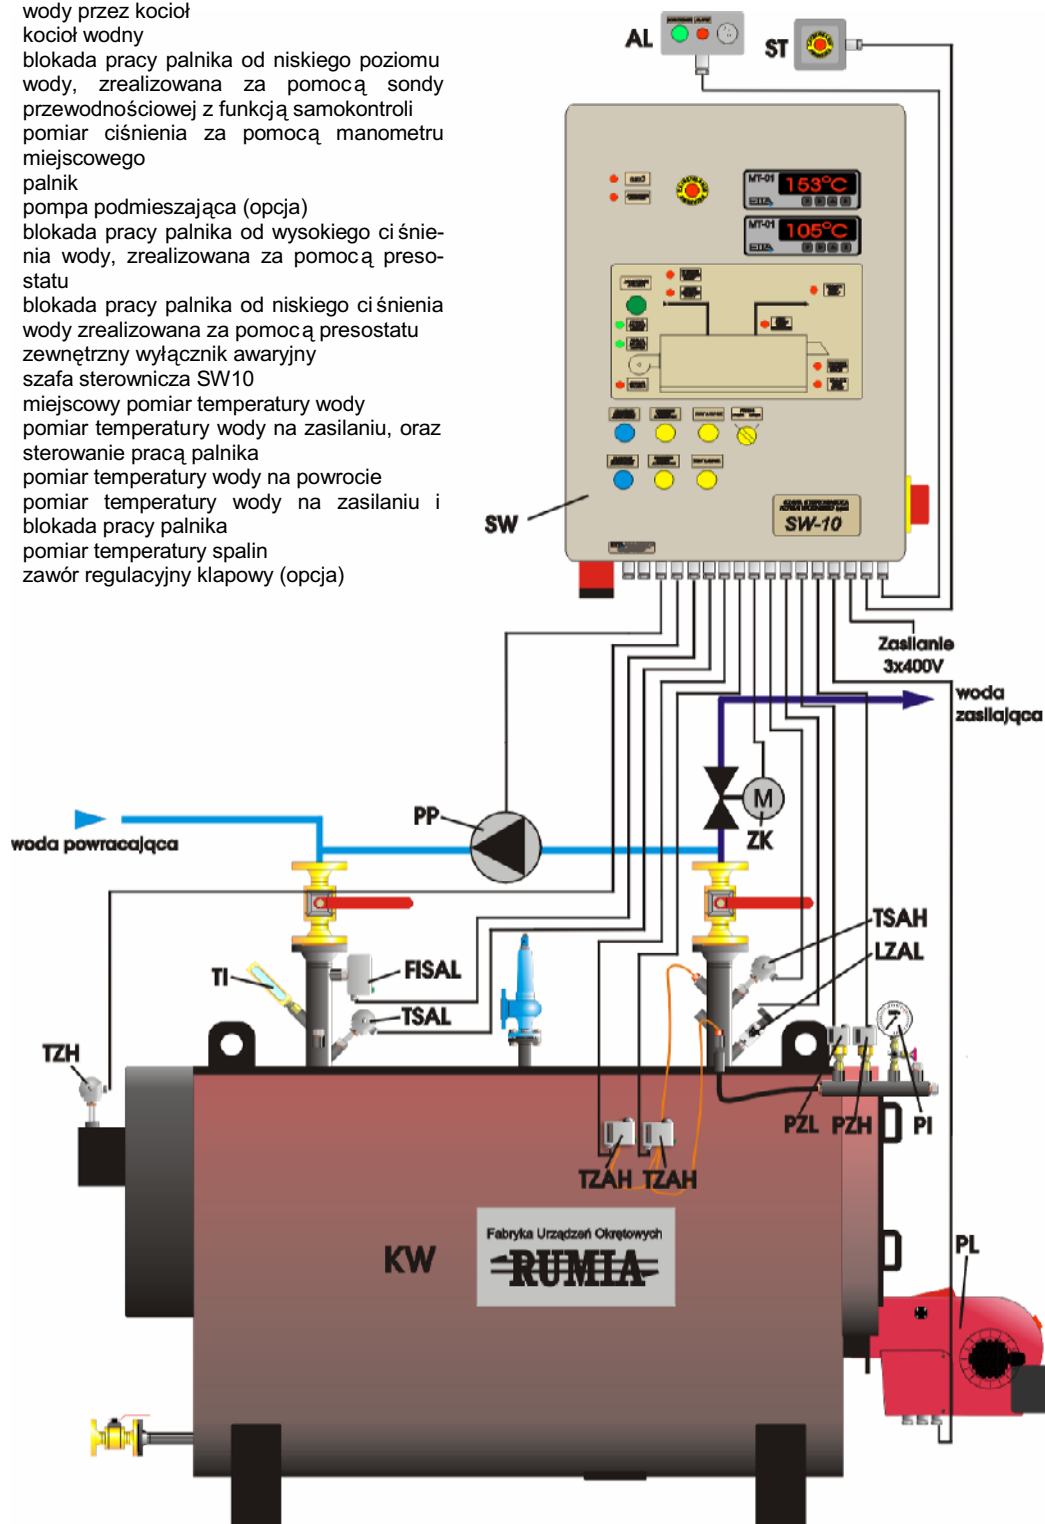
wody przez kocioł
kocioł wodny
blokada pracy palnika od niskiego poziomu wody, zrealizowana za pomocą sondy przewodnościowej z funkcją samokontroli
pomiar ciśnienia za pomocą manometru miejscowego
palnik
pompa podmieszająca (opcja)
blokada pracy palnika od wysokiego ciśnienia wody, zrealizowana za pomocą presostatu
blokada pracy palnika od niskiego ciśnienia wody zrealizowana za pomocą presostatu
zewnętrzny wyłącznik awaryjny
szafa sterownicza SW10
miejscowy pomiar temperatury wody
pomiar temperatury wody na zasilaniu, oraz sterowanie pracą palnika
pomiar temperatury wody na powrocie
pomiar temperatury wody na zasilaniu i blokada pracy palnika
pomiar temperatury spalin
zawór regulacyjny klapowy (opcja)

AL
ST
MT-01 153°C
MT-01 105°C
SW-10
SW
Zasilanie 3x400V
woda zasilająca
M
ZK
PP
woda powracająca
TSAH
LZAL
TI
FISAL
TSAL
TZH
PZL
PZH
PI
TZAH
TZAH
KW
Fabryka Urządzeń Okrętowych
RUMIA
PL